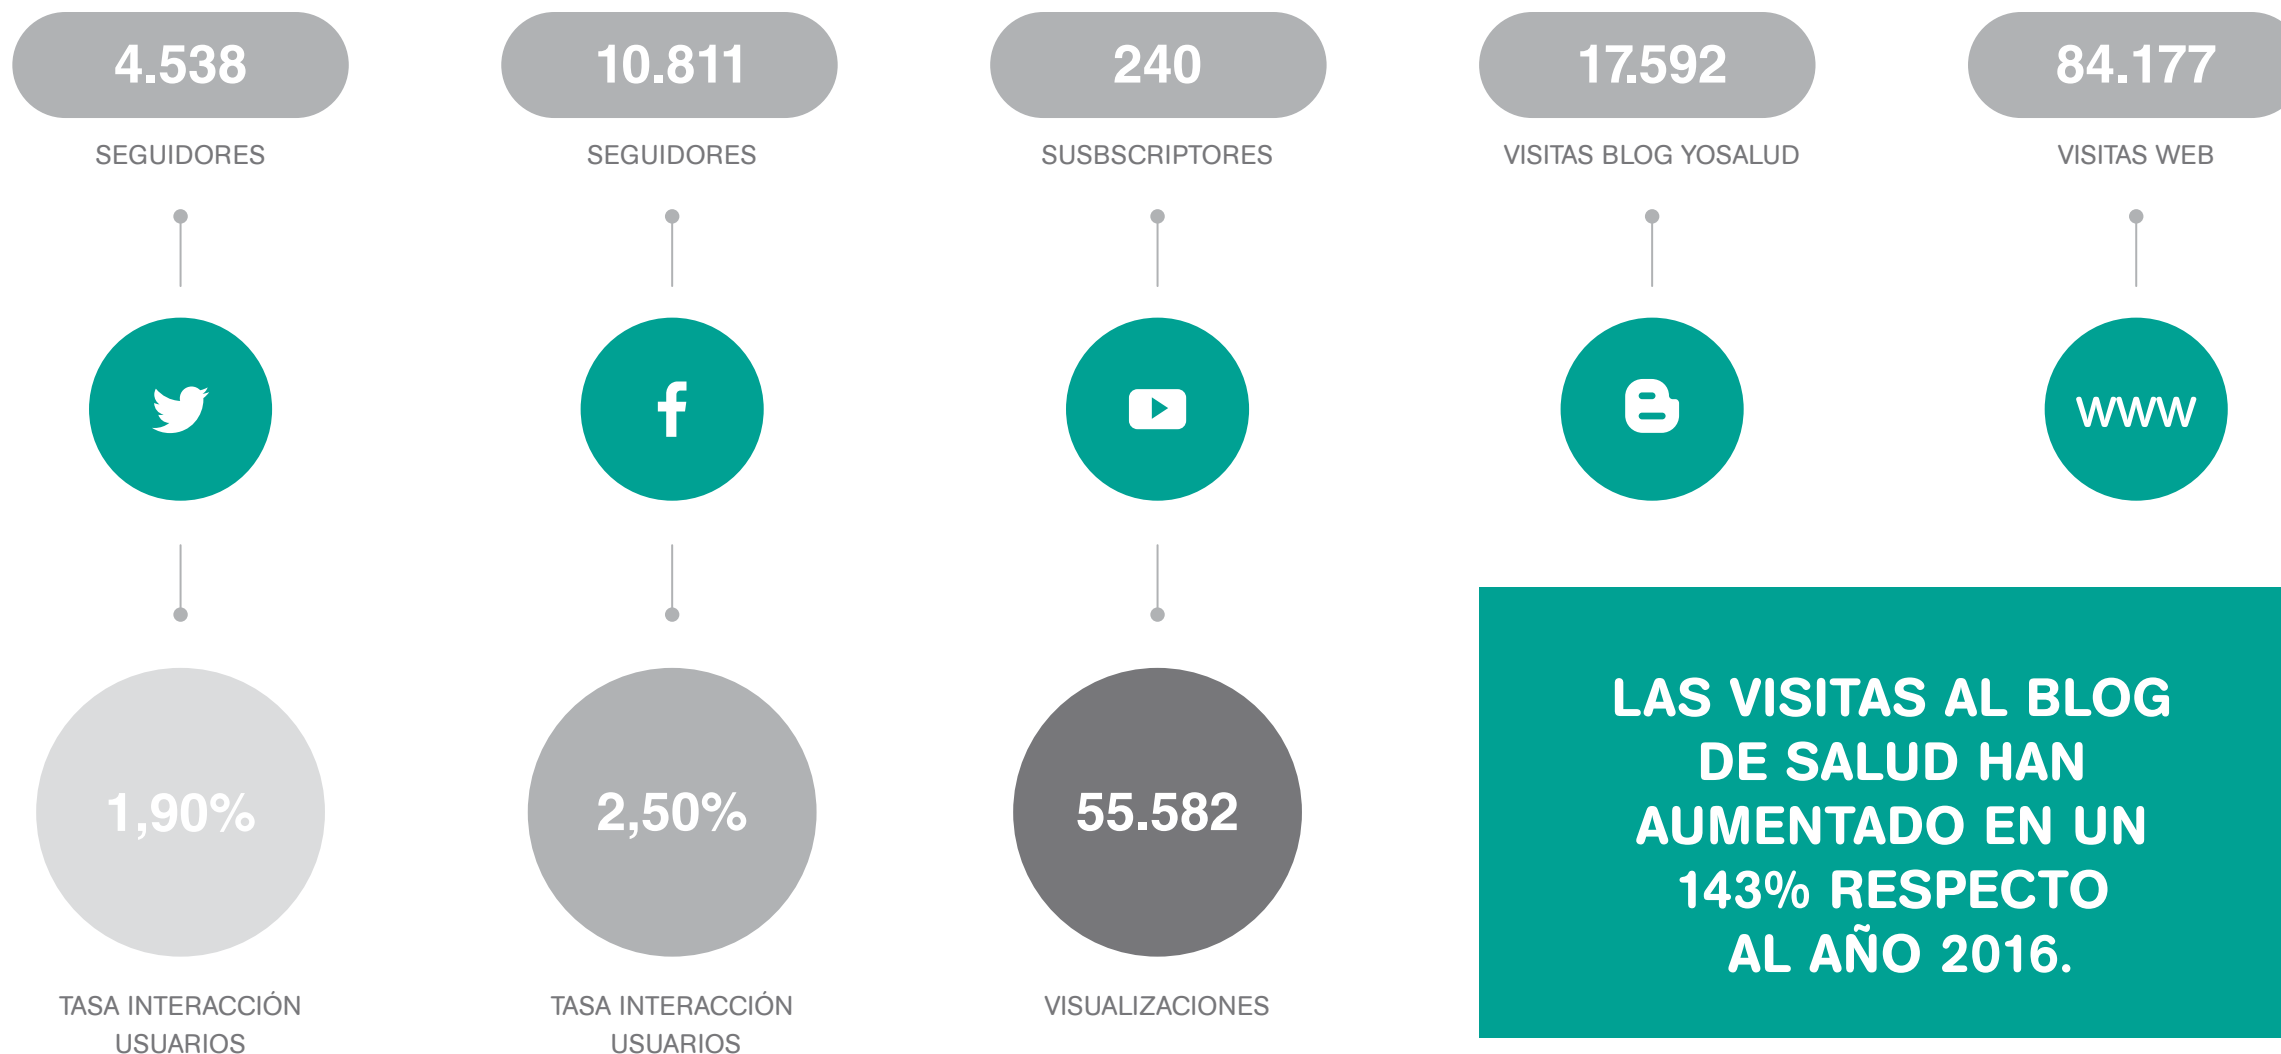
4.538

SEGUIDORES

10.811

SEGUIDORES

240

SUSBSCRIPTORES

17.592

VISITAS BLOG YOSALUD

84.177

VISITAS WEB

www

1,90%

TASA INTERACCIÓN USUARIOS

2,50%

TASA INTERACCIÓN USUARIOS

55.582

VISUALIZACIONES

LAS VISITAS AL BLOG DE SALUD HAN AUMENTADO EN UN 143% RESPECTO AL AÑO 2016.